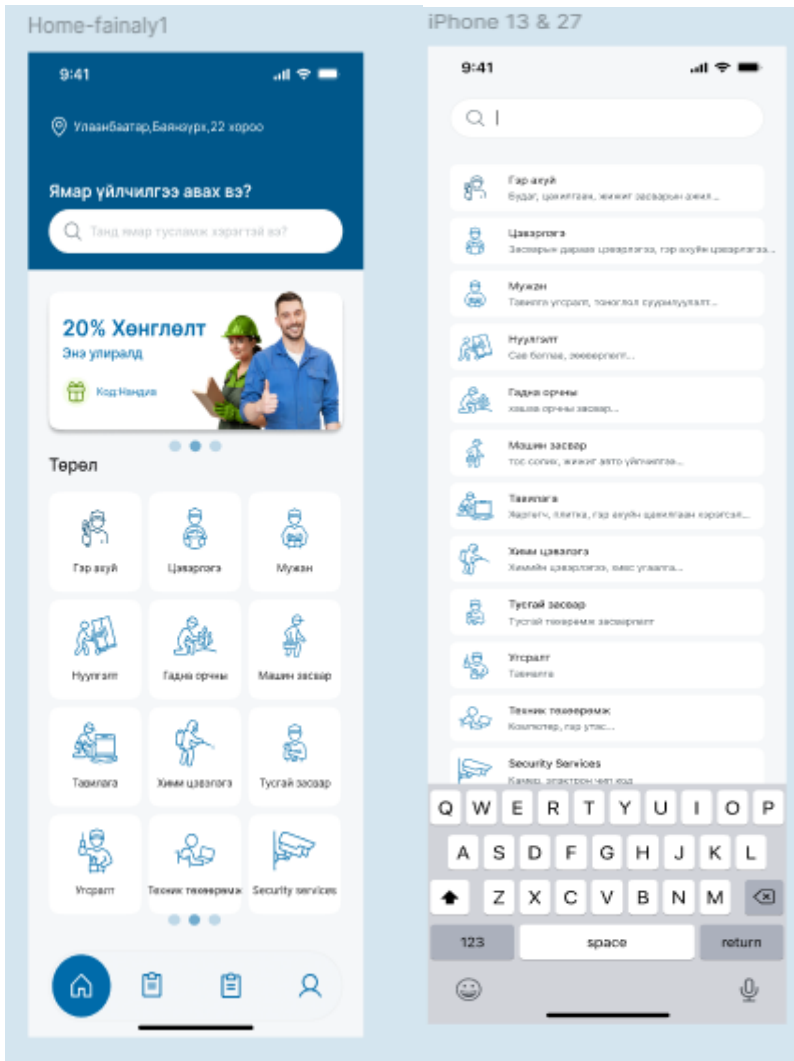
Home-fainaly1

9:41

Улаанбаатар,Баянзүрх,22 хороо

Ямар үйлчилгээ авах вэ?

Танд ямар тусламж хэрэгтэй вэ?

20% Хөнгөлөлт
Энэ улирал

Код Нэндив

Төрөл

Гэр ахуй
Цэвэрлэгээ
Мужаан
Нүүлгэлт
Гадна орчны
Машин засвар
Тавилга
Химм цэвэлгээ
Тусгай засвар
Угсралт
Техник төхөөрөмж
Security services

iPhone 13 & 27

9:41

Гэр ахуй
Будаг, цонхтуухай, жижиг засварын ажил...

Цэвэрлэгээ
Засварын дараах цэвэрлэгээ, гэр ахуйн цэвэрлэгээ...

Мужаан
Тавилга угсралт, тоноглол суурилуулалт...

Нүүлгэлт
Сав баглаа, зөөвөрлөлт...

Гадна орчны
хашаа орчны засвар...

Машин засвар
тос солих, жижиг авто үйлчилгээ...

Тавилга
Хөргөгч, плитка, гэр ахуйн цахилгаан хэрэгсэл...

Химм цэвэлгээ
Химийн цэвэрлэгээ, ваас угаалга...

Тусгай засвар
Тусгай төхөөрөмж засварлалт

Угсралт
Тавилга

Техник төхөөрөмж
Компьютер, гар утас...

Security Services
Камер, электрон чип код

Q W E R T Y U I O P
A S D F G H J K L
Z X C V B N M
123 space return